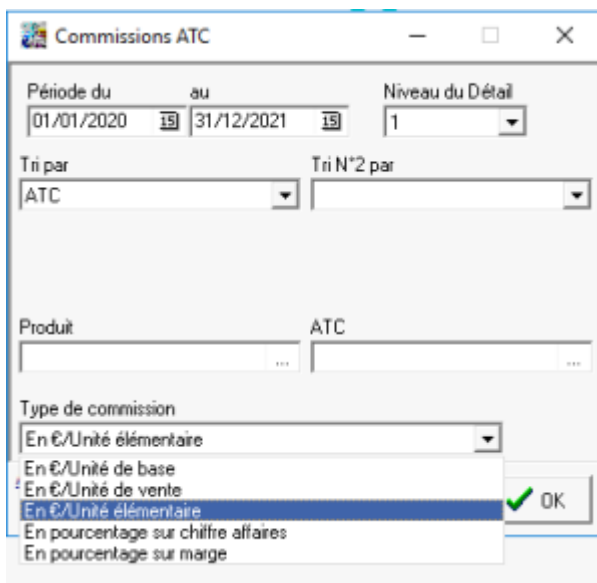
Commissions ATC

Période du
01/01/2020

au
31/12/2021

Niveau du Détail
1

Tri par
ATC

Tri N°2 par

Produit

ATC

Type de commission
En €/Unité élémentaire

En €/Unité de base
En €/Unité de vente
En €/Unité élémentaire
En pourcentage sur chiffre affaires
En pourcentage sur marge

OK